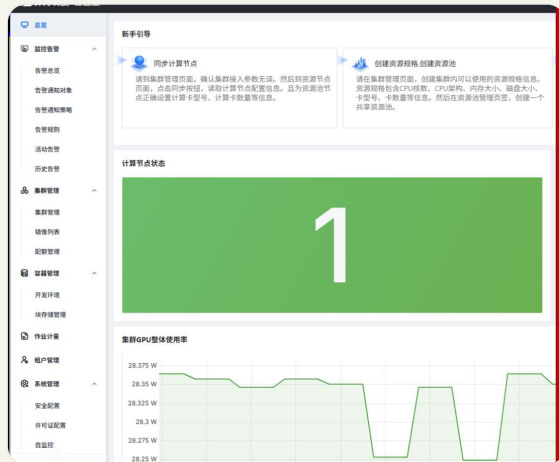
总览

监控告警

告警总览

告警通知对象

告警通知策略

告警规则

活动告警

历史告警

集群管理

集群管理

镜像列表

配额管理

容器管理

开发环境

块存储管理

作业计量

租户管理

系统管理

安全配置

许可证配置

自监控

新手引导

同步计算节点

请到集群管理页面，确认集群接入参数无误。然后到资源节点页面，点击同步按钮，读取计算节点配置信息。且为资源池节点正确设置计算卡型号、计算卡数量等信息。

创建资源规格,创建资源池

请在集群管理页面，创建集群内可以使用的资源规格信息。资源规格包含CPU核数、CPU架构、内存大小、磁盘大小、卡型号、卡数量等信息。然后在资源池管理页面，创建一个共享资源池。

计算节点状态

1

集群GPU整体使用率

28.375 W

28.35 W

28.325 W

28.3 W

28.275 W

28.25 W